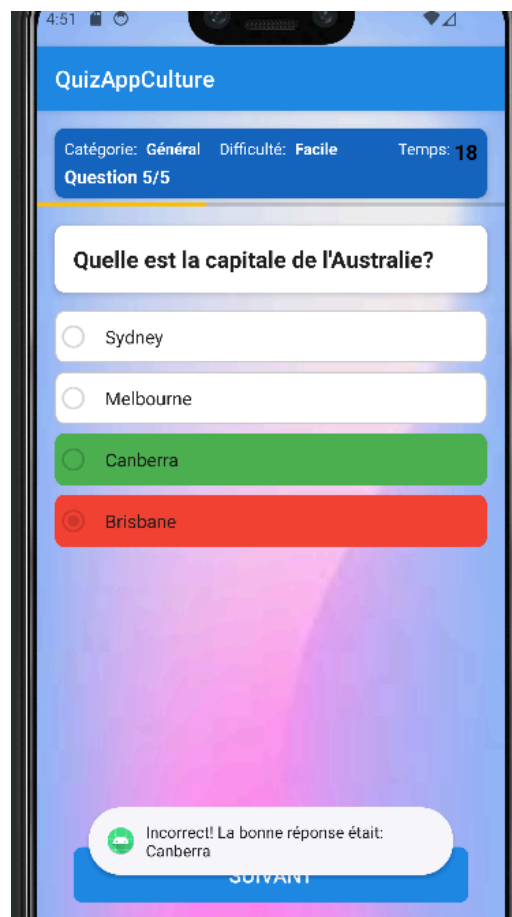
4:51

QuizAppCulture

Catégorie: Général Difficulté: Facile Temps: 18
Question 5/5

Quelle est la capitale de l'Australie?

Sydney

Melbourne

Canberra

Brisbane

Incorrect! La bonne réponse était: Canberra

SUIVANT